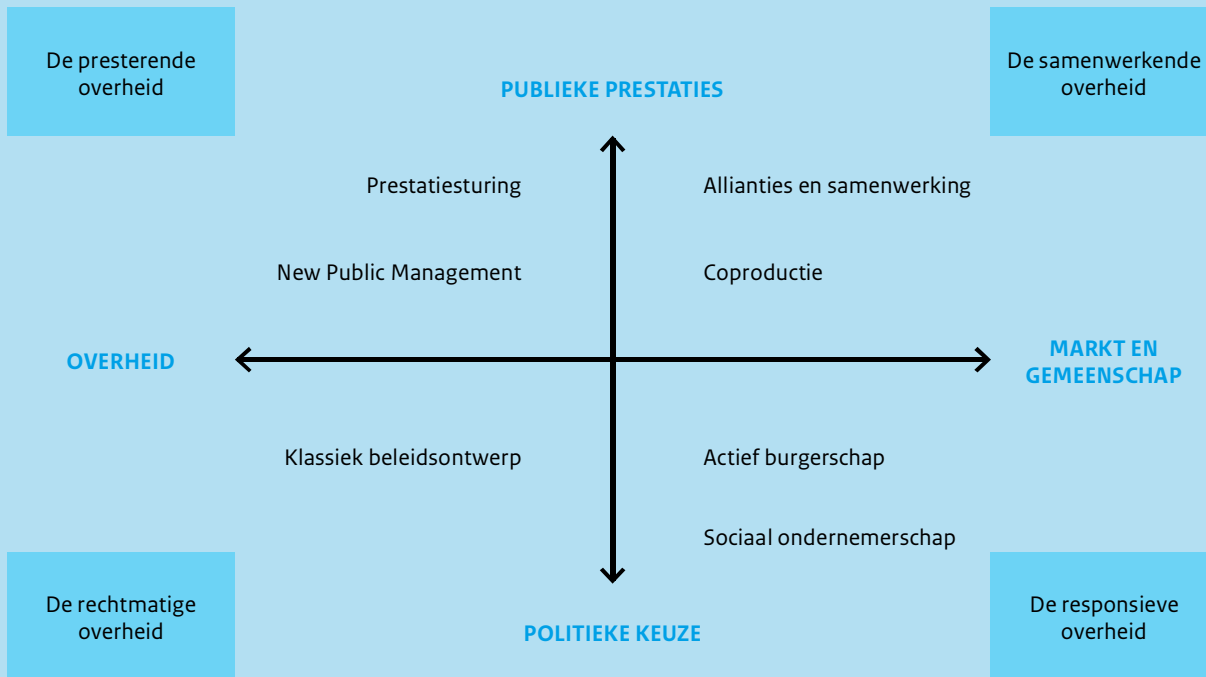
De presterende overheid

PUBLIEKE PRESTATIES

De samenwerkende overheid

Prestatiesturing

Allianties en samenwerking

New Public Management

Coproductie

OVERHEID

MARKT EN GEMEENSCHAP

Klassiek beleidsontwerp

Actief burgerschap

Sociaal ondernemerschap

De rechtmatige overheid

POLITIEKE KEUZE

De responsieve overheid